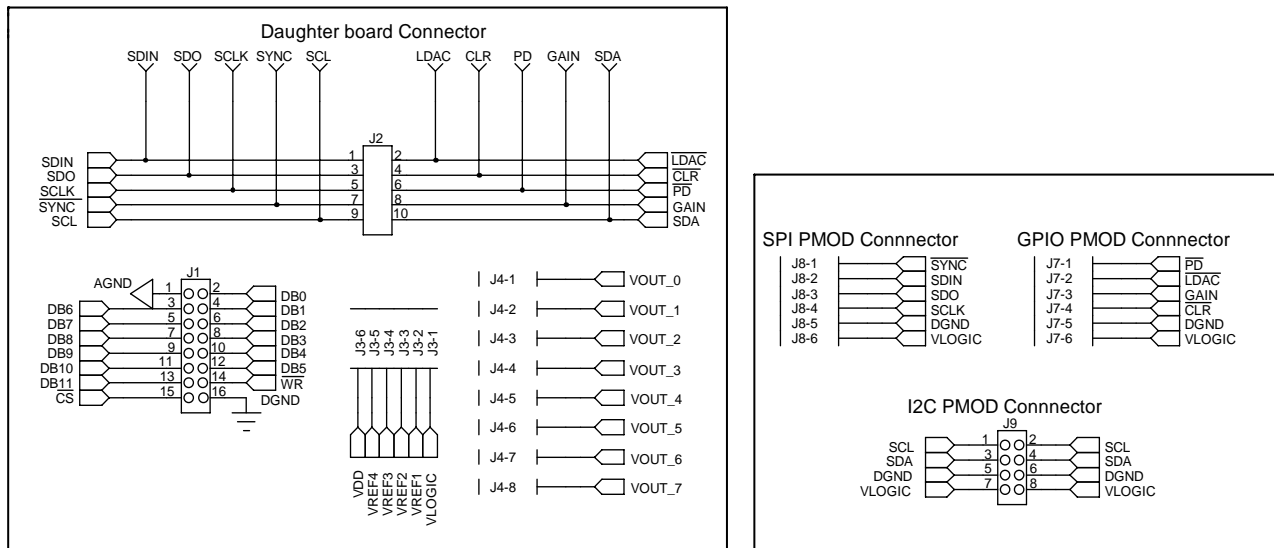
Daughter board Connector

SDIN SDO SCLK SYNC SCL LDAC CLR PD GAIN SDA

J2

SDIN 1 2 $\overline{LDAC}$
SDO 3 4 $\overline{CLR}$
SCLK 5 6 $\overline{PD}$
$\overline{SYNC}$ 7 8 GAIN
SCL 9 10 SDA

J1
AGND 1 2 DB0
3 4 DB1
DB6 5 6 DB2
DB7 7 8 DB3
DB8 9 10 DB4
DB9 11 12 DB5
DB10 13 14 $\overline{WR}$
DB11 15 16 DGND
$\overline{CS}$

J3-6 J3-5 J3-4 J3-3 J3-2 J3-1

VDD VREF4 VREF3 VREF2 VREF1 VLOGIC

J4-1 VOUT_0
J4-2 VOUT_1
J4-3 VOUT_2
J4-4 VOUT_3
J4-5 VOUT_4
J4-6 VOUT_5
J4-7 VOUT_6
J4-8 VOUT_7

SPI PMOD Connnector
J8-1 $\overline{SYNC}$
J8-2 SDIN
J8-3 SDO
J8-4 SCLK
J8-5 DGND
J8-6 VLOGIC

GPIO PMOD Connnector
J7-1 $\overline{PD}$
J7-2 $\overline{LDAC}$
J7-3 GAIN
J7-4 $\overline{CLR}$
J7-5 DGND
J7-6 VLOGIC

I2C PMOD Connnector
J9
SCL 1 2 SCL
SDA 3 4 SDA
DGND 5 6 DGND
VLOGIC 7 8 VLOGIC